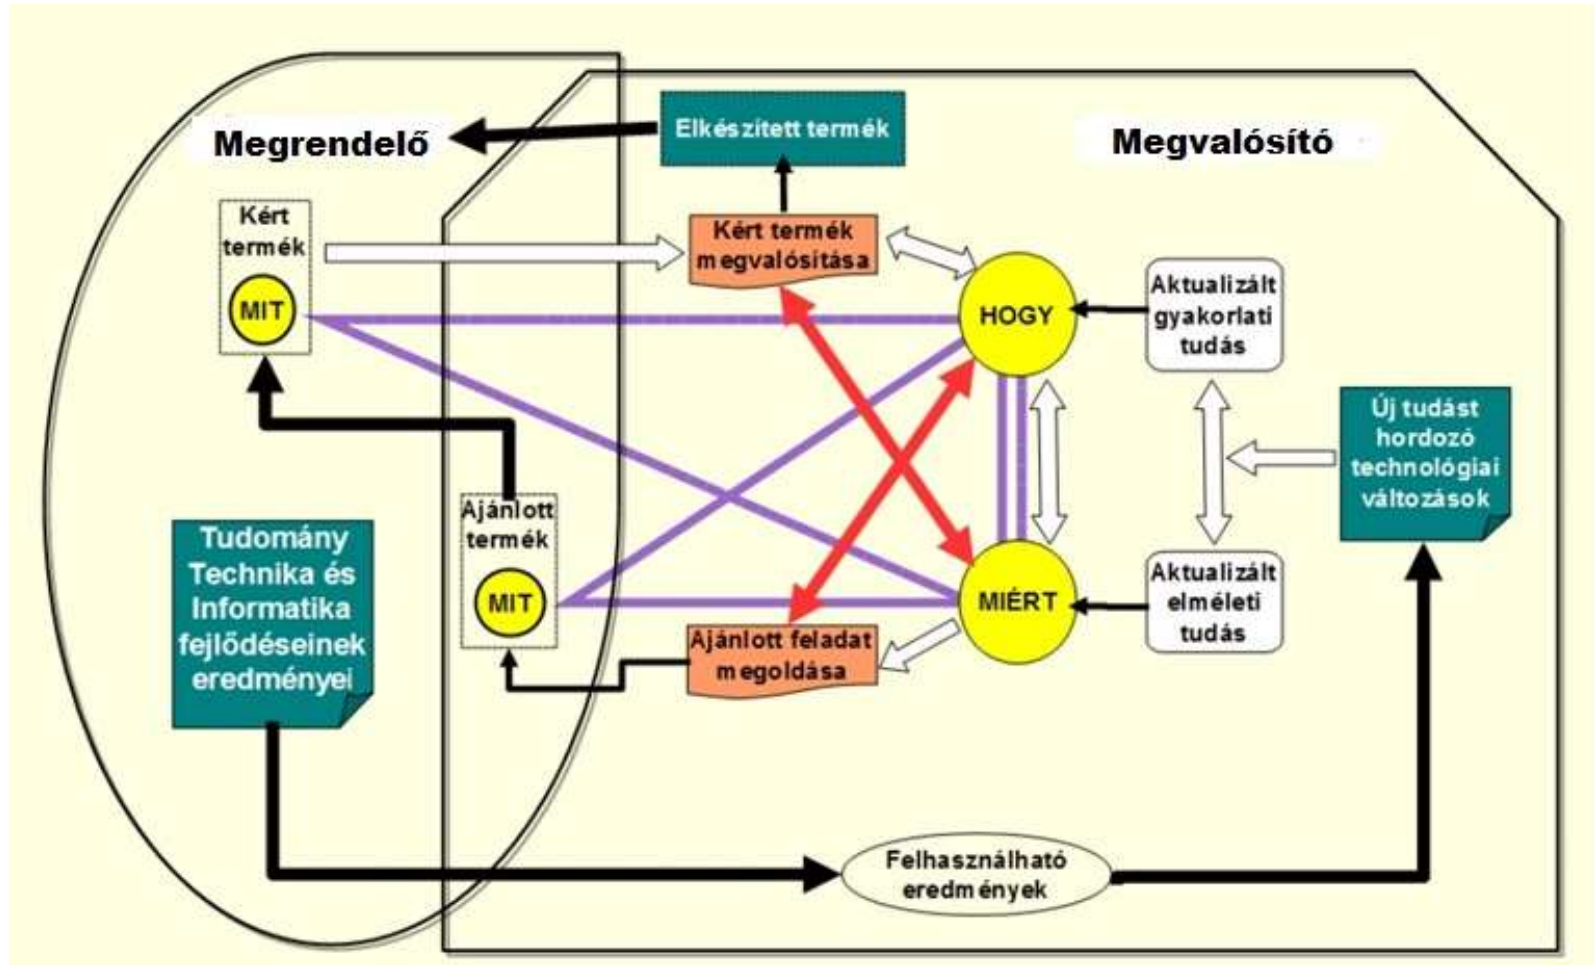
Megrendelő

Elkészített termék

Megvalósító

Kért termék

MIT

Kért termék megvalósítása

HOGY

Aktualizált gyakorlati tudás

Új tudást hordozó technológiai változások

Ajánlott termék

MIT

Tudomány Technika és Informatika fejlődéseinek eredményei

MIÉRT

Aktualizált elméleti tudás

Ajánlott feladat megoldása

Felhasználható eredmények